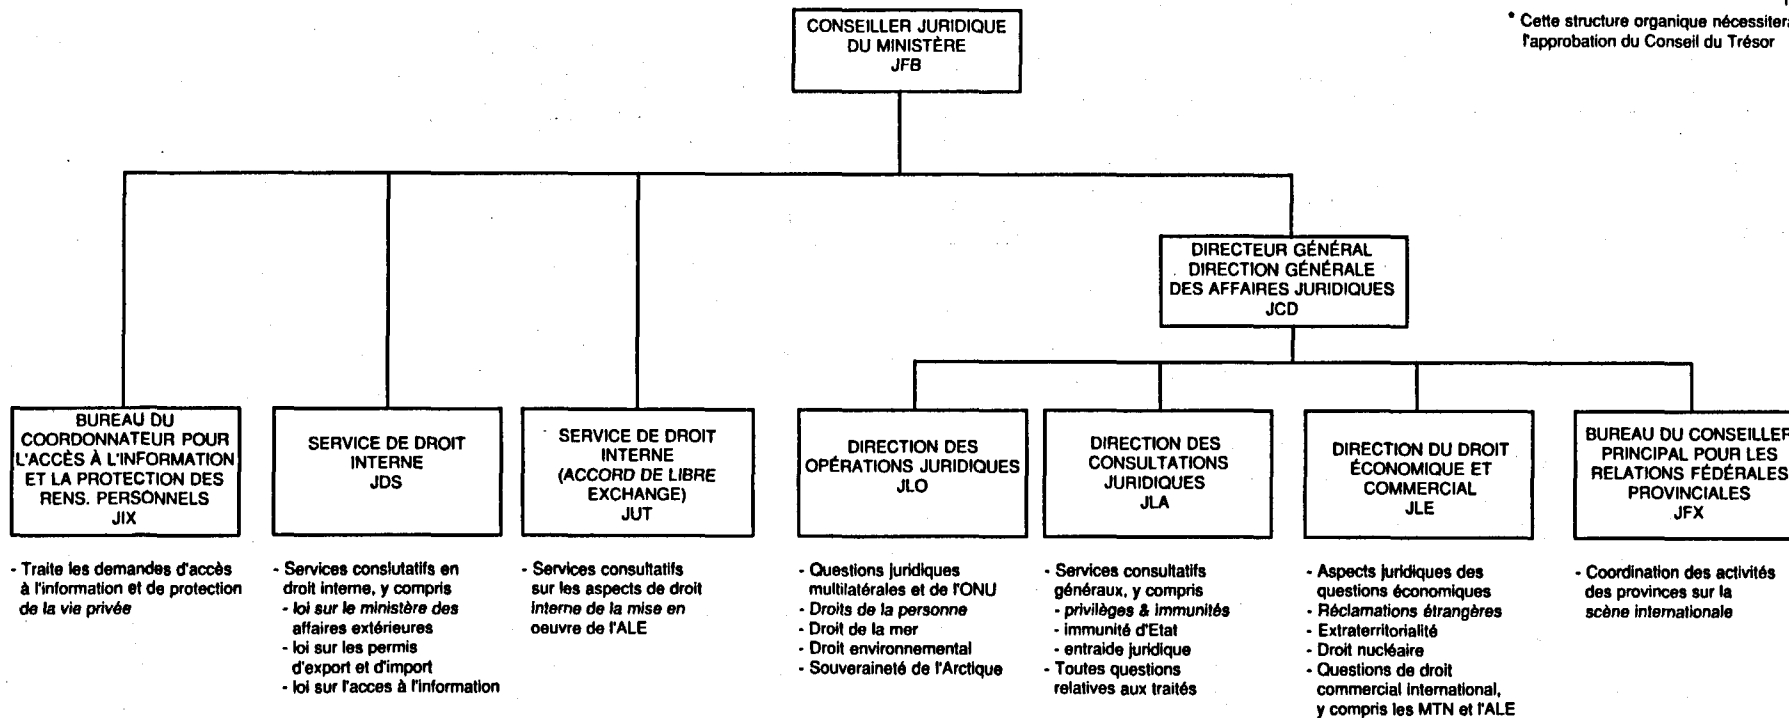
* Cette structure organique nécessitera l'approbation du Conseil du Trésor

CONSEILLER JURIDIQUE DU MINISTÈRE JFB

DIRECTEUR GÉNÉRAL DIRECTION GÉNÉRALE DES AFFAIRES JURIDIQUES JCD

BUREAU DU COORDONNATEUR POUR L'ACCÈS À L'INFORMATION ET LA PROTECTION DES RENS. PERSONNELS JIX

- Traite les demandes d'accès à l'information et de protection de la vie privée

SERVICE DE DROIT INTERNE JDS

- Services consulatatifs en droit interne, y compris
- loi sur le ministère des affaires extérieures
- loi sur les permis d'export et d'import
- loi sur l'acces à l'information

SERVICE DE DROIT INTERNE (ACCORD DE LIBRE EXCHANGE) JUT

- Services consultatifs sur les aspects de droit interne de la mise en oeuvre de l'ALE

DIRECTION DES OPÉRATIONS JURIDIQUES JLO

- Questions juridiques multilatérales et de l'ONU
- Droits de la personne
- Droit de la mer
- Droit environnemental
- Souveraineté de l'Arctique

DIRECTION DES CONSULTATIONS JURIDIQUES JLA

- Services consultatifs généraux, y compris
- privilèges & immunités
- immunité d'Etat
- entraide juridique
- Toutes questions relatives aux traités

DIRECTION DU DROIT ÉCONOMIQUE ET COMMERCIAL JLE

- Aspects juridiques des questions économiques
- Réclamations étrangères
- Extraterritorialité
- Droit nucléaire
- Questions de droit commercial international, y compris les MTN et l'ALE

BUREAU DU CONSEILLER PRINCIPAL POUR LES RELATIONS FÉDÉRALES PROVINCIALES JFX

- Coordination des activités des provinces sur la scène internationale